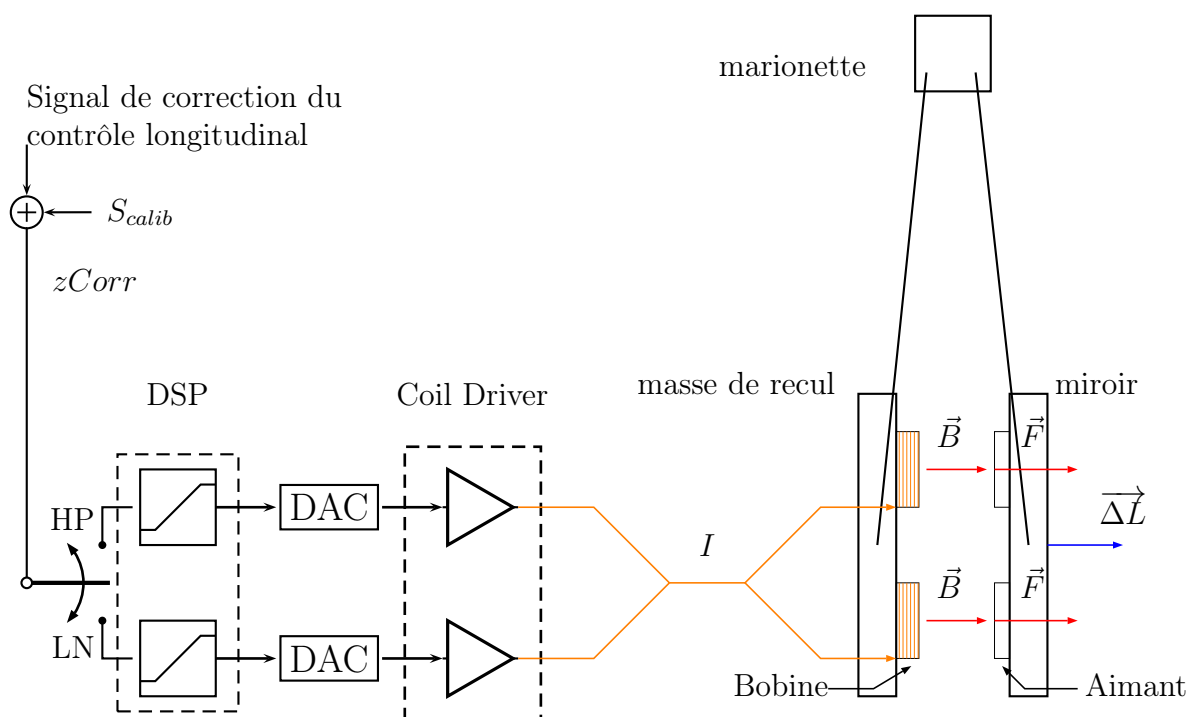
marionette

Signal de correction du contrôle longitudinal

$S_{calib}$

$zCorr$

DSP

Coil Driver

masse de recul

miroir

$\vec{B}$

$\vec{F}$

$\overrightarrow{\Delta L}$

HP

DAC

$I$

$\vec{B}$

$\vec{F}$

LN

DAC

Bobine

Aimant